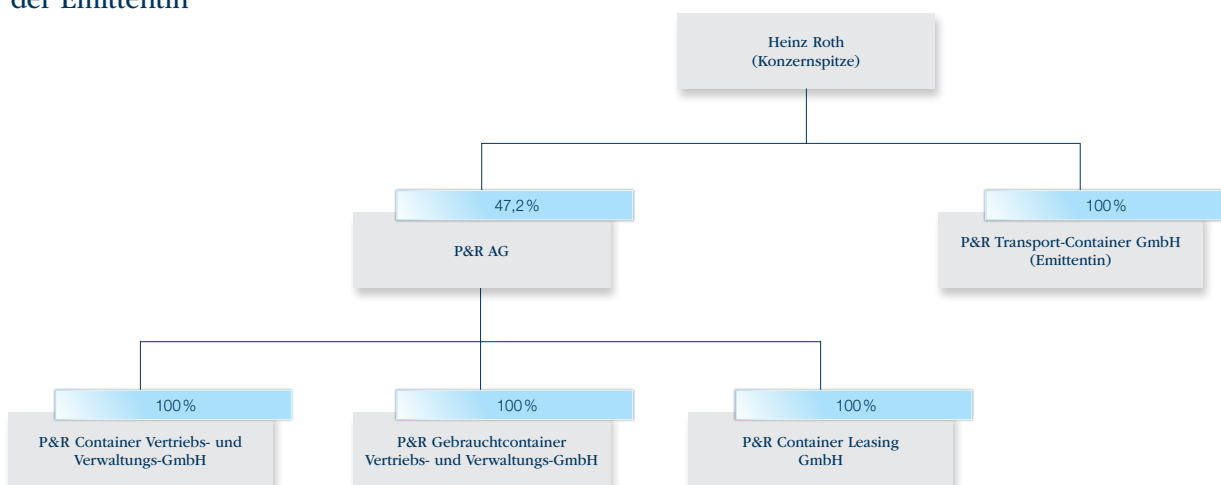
der Emittentin

Heinz Roth
(Konzernspitze)

47,2 %

P&R AG

100 %

P&R Transport-Container GmbH
(Emittentin)

100 %

P&R Container Vertriebs- und Verwaltungs-GmbH

100 %

P&R Gebrauchtcontainer Vertriebs- und Verwaltungs-GmbH

100 %

P&R Container Leasing GmbH